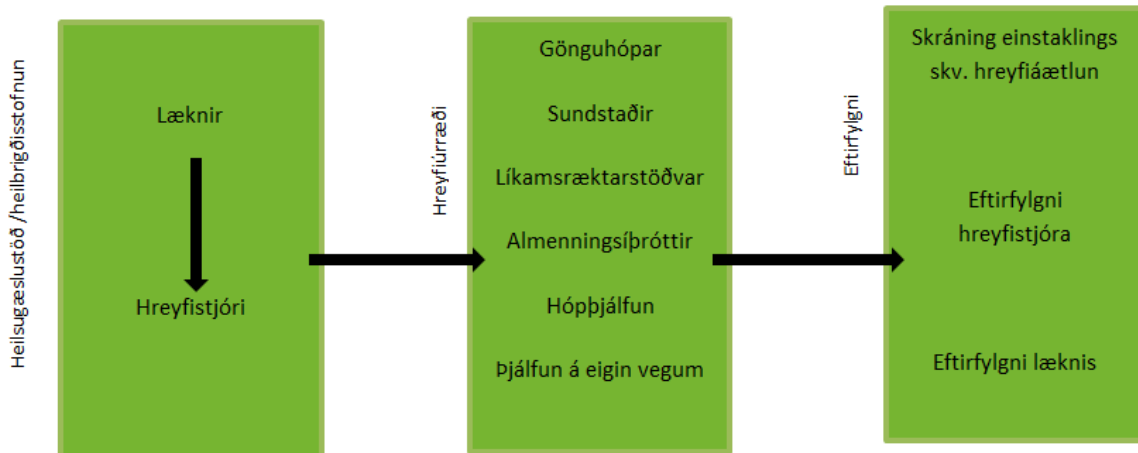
Heilsugæslustöð /heilbrigðisstofnun

Læknir

Hreyfistjóri

Hreyfiúrræði

Gönguhópar

Sundstaðir

Líkamsræktarstöðvar

Almenningsíþróttir

Hópþjálfun

Þjálfun á eigin vegum

Eftirfylgni

Skráning einstaklings skv. hreyfiáætlun

Eftirfylgni hreyfistjóra

Eftirfylgni læknis